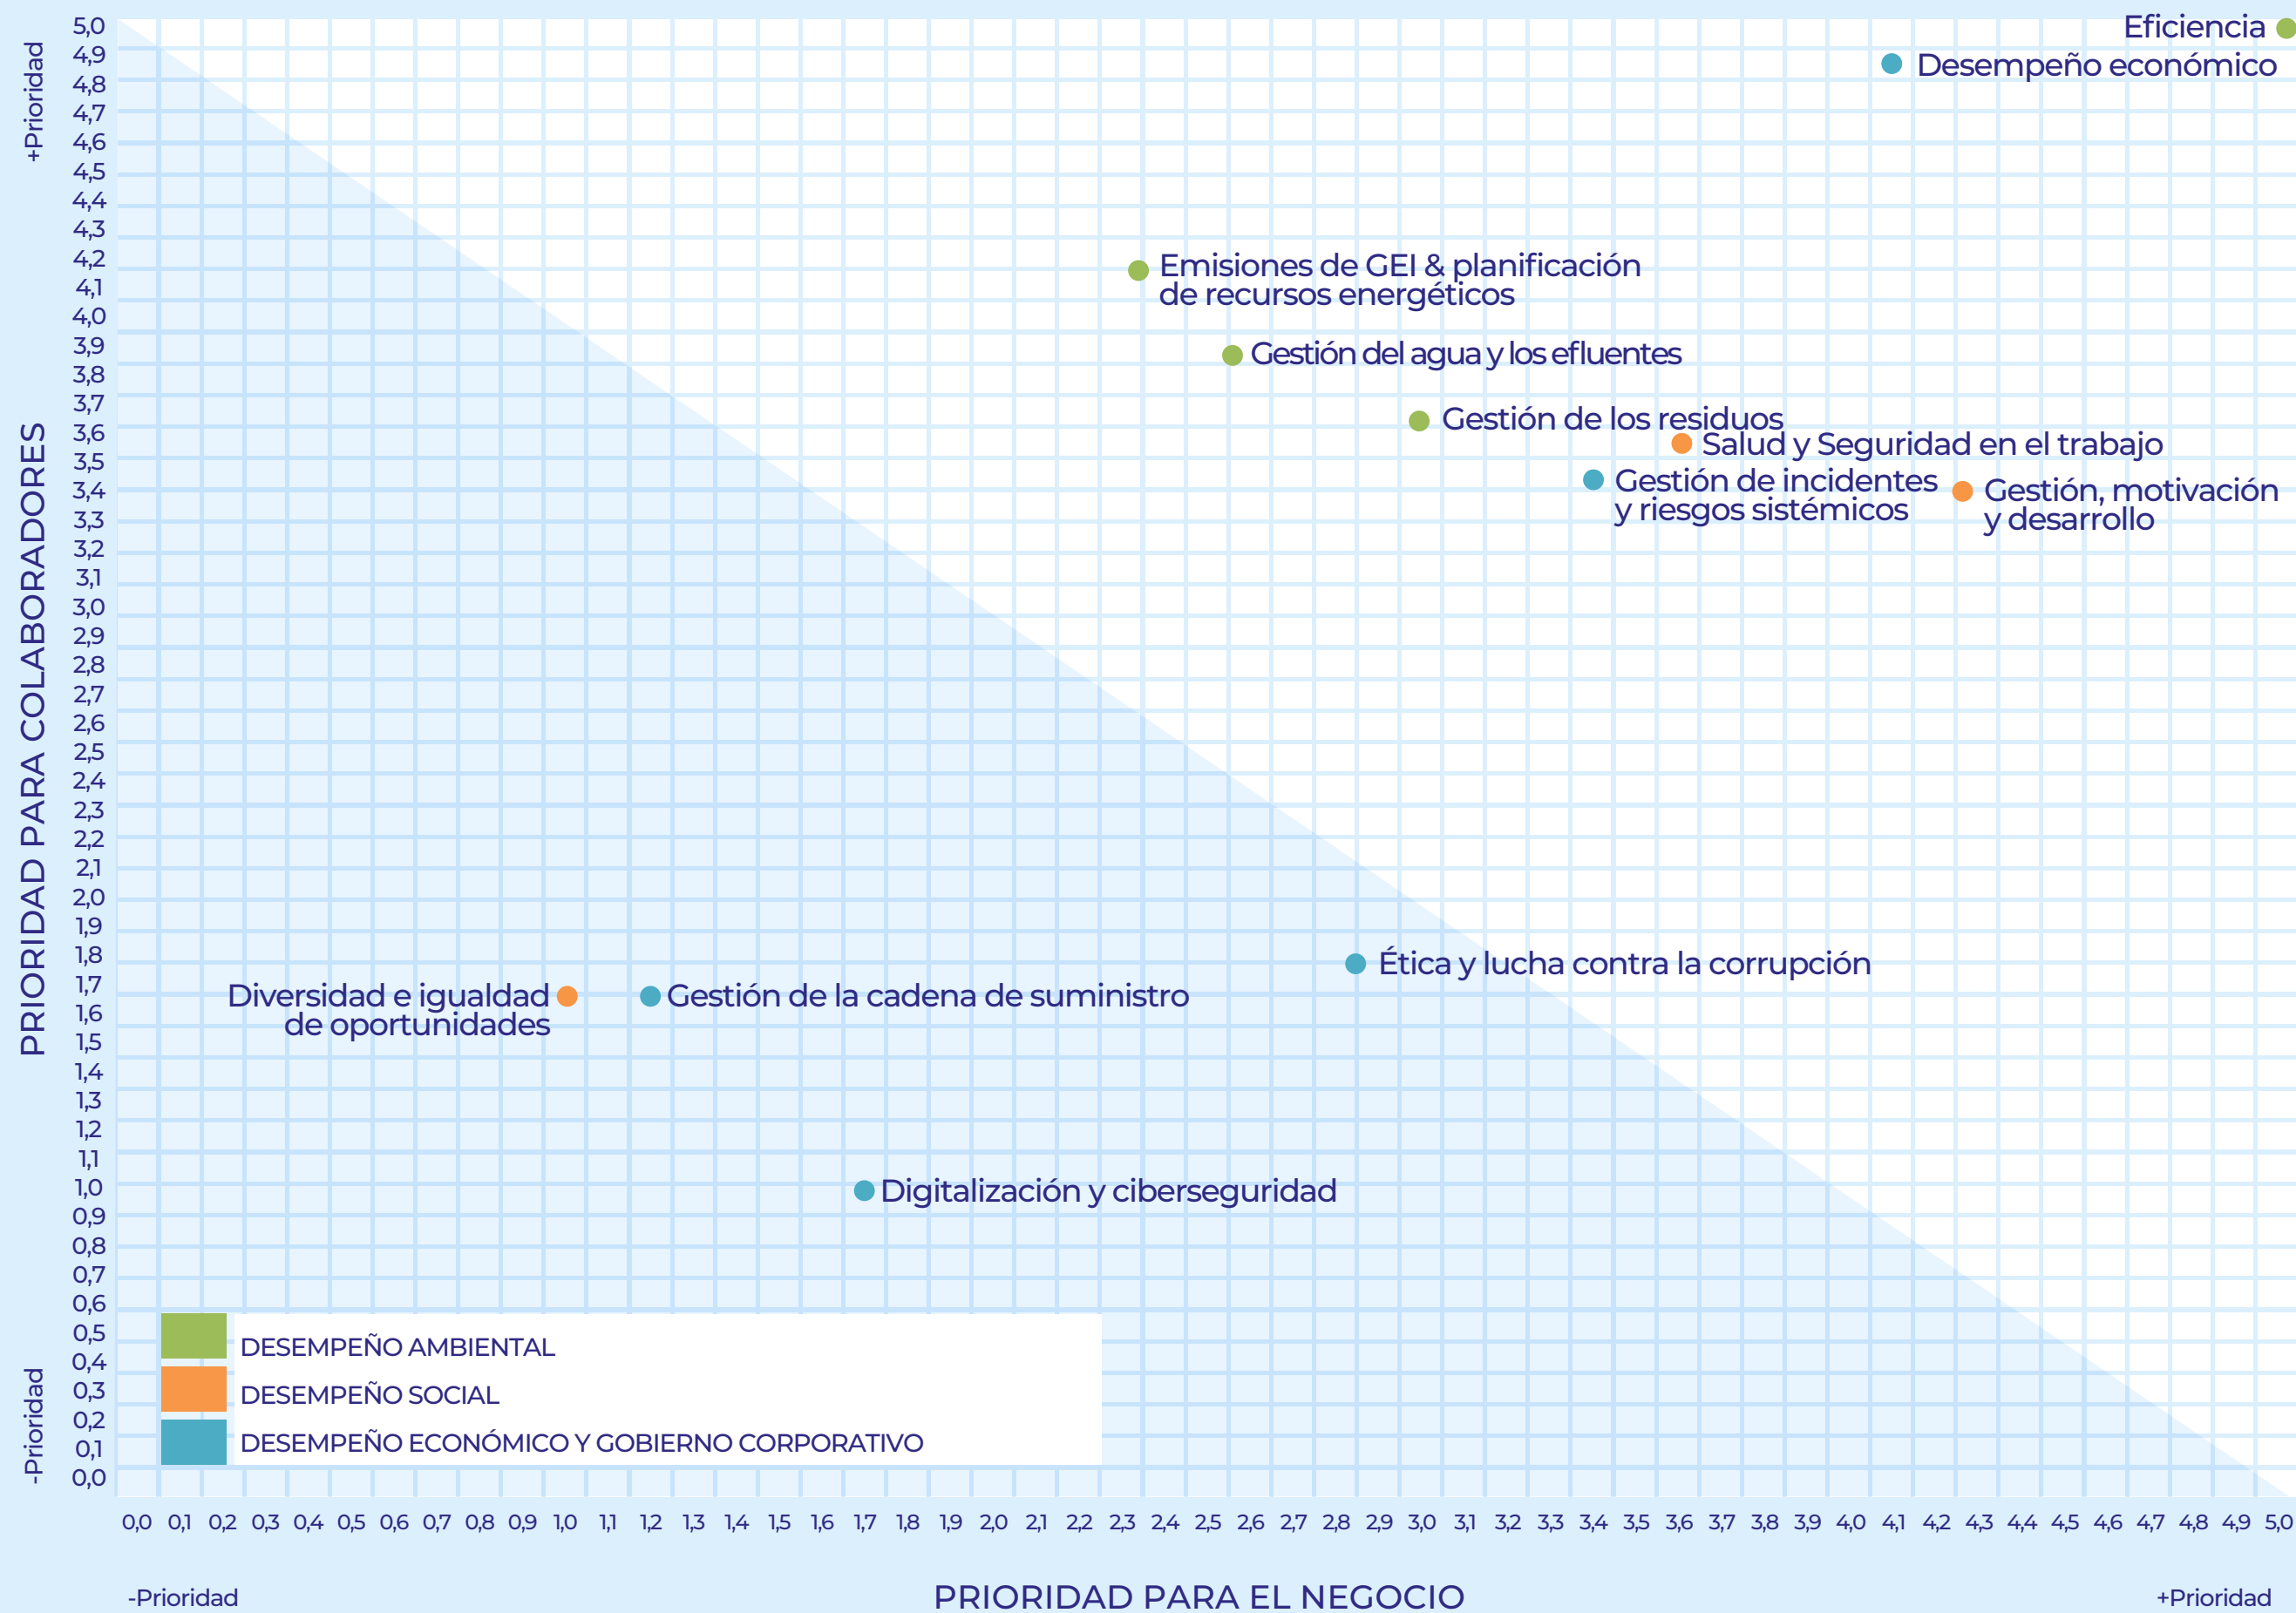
+Prioridad

PRIORIDAD PARA COLABORADORES

-Prioridad

5,0
4,9
4,8
4,7
4,6
4,5
4,4
4,3
4,2
4,1
4,0
3,9
3,8
3,7
3,6
3,5
3,4
3,3
3,2
3,1
3,0
2,9
2,8
2,7
2,6
2,5
2,4
2,3
2,2
2,1
2,0
1,9
1,8
1,7
1,6
1,5
1,4
1,3
1,2
1,1
1,0
0,9
0,8
0,7
0,6
0,5
0,4
0,3
0,2
0,1
0,0

Eficiencia

Desempeño económico

Emisiones de GEI & planificación de recursos energéticos

Gestión del agua y los efluentes

Gestión de los residuos

Salud y Seguridad en el trabajo

Gestión de incidentes y riesgos sistémicos

Gestión, motivación y desarrollo

Ética y lucha contra la corrupción

Diversidad e igualdad de oportunidades

Gestión de la cadena de suministro

Digitalización y ciberseguridad

DESEMPEÑO AMBIENTAL
DESEMPEÑO SOCIAL
DESEMPEÑO ECONÓMICO Y GOBIERNO CORPORATIVO

0,0 0,1 0,2 0,3 0,4 0,5 0,6 0,7 0,8 0,9 1,0 1,1 1,2 1,3 1,4 1,5 1,6 1,7 1,8 1,9 2,0 2,1 2,2 2,3 2,4 2,5 2,6 2,7 2,8 2,9 3,0 3,1 3,2 3,3 3,4 3,5 3,6 3,7 3,8 3,9 4,0 4,1 4,2 4,3 4,4 4,5 4,6 4,7 4,8 4,9 5,0

-Prioridad

PRIORIDAD PARA EL NEGOCIO

+Prioridad